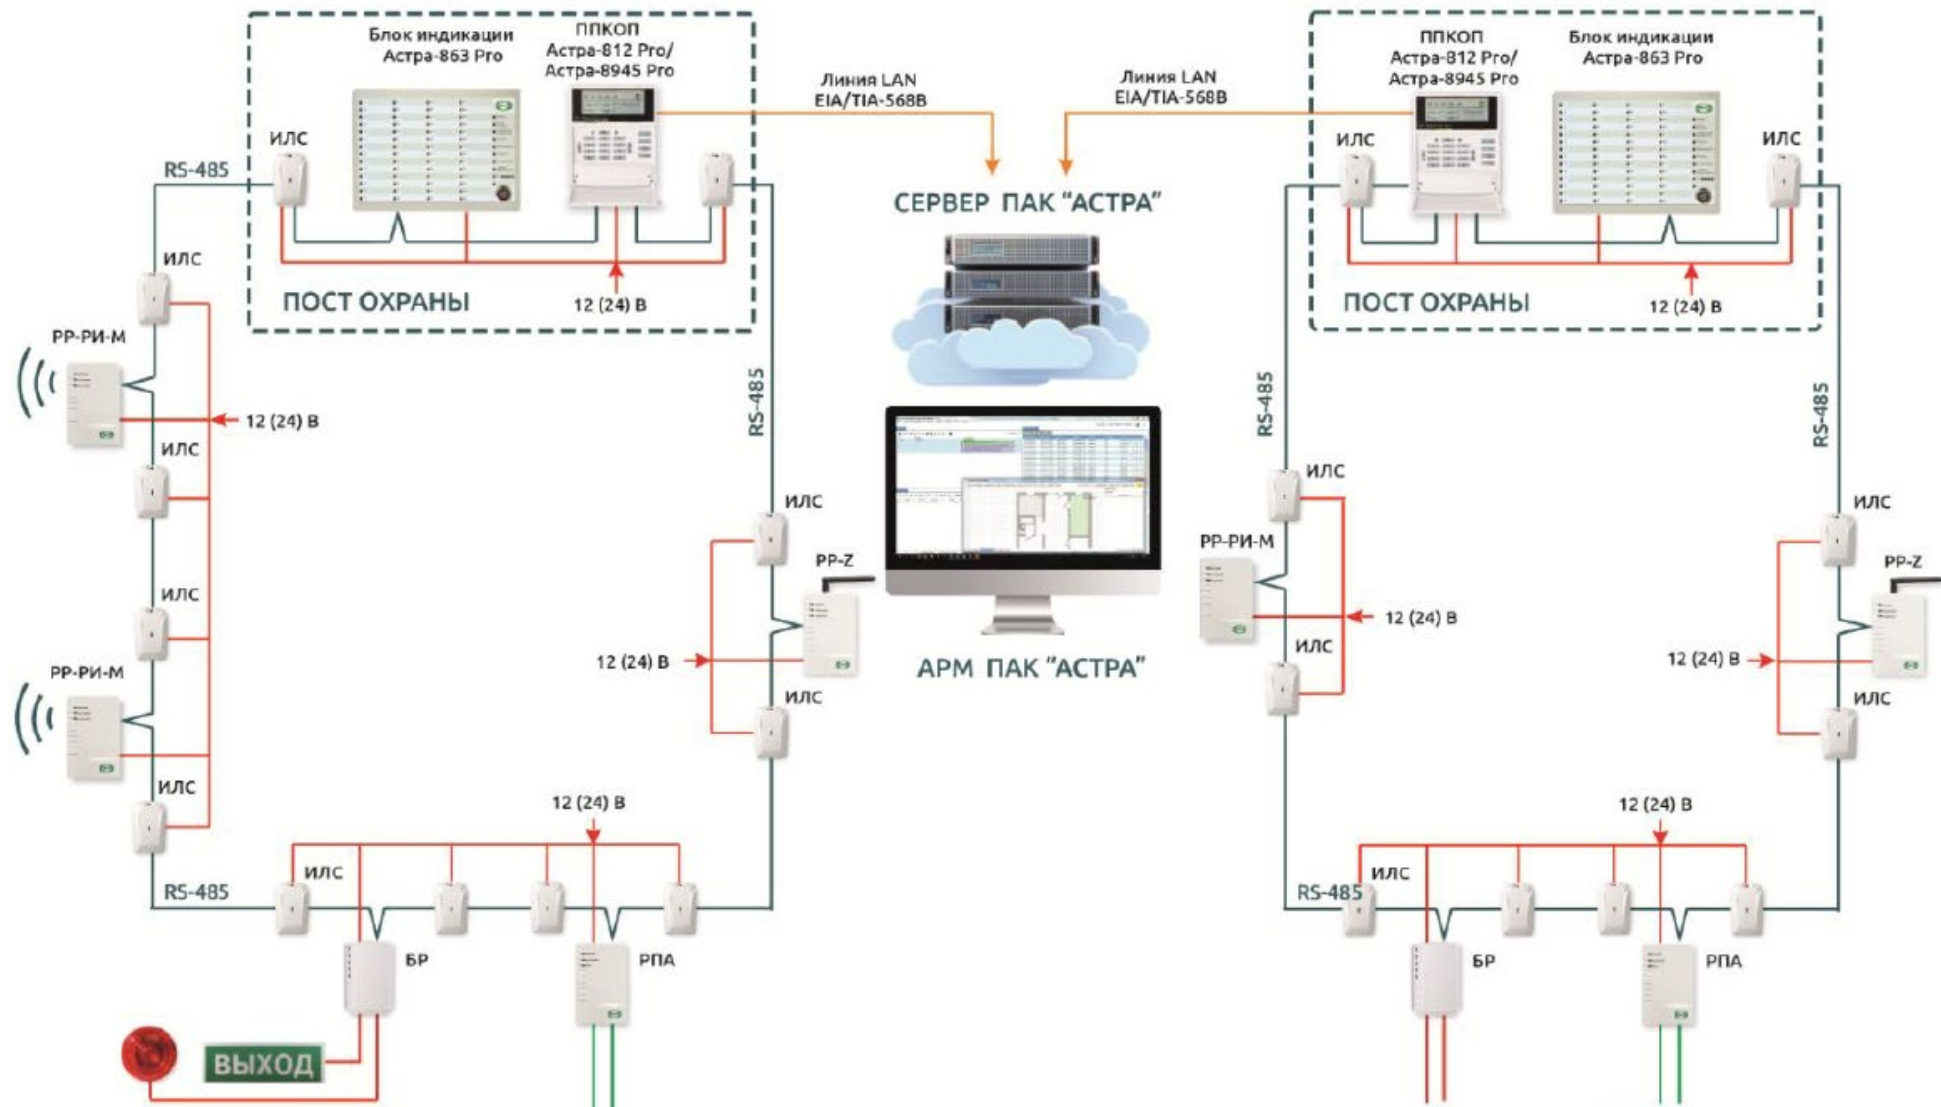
Блок индикации
Астра-863 Pro

ППКОП
Астра-812 Pro/
Астра-8945 Pro

ИЛС

RS-485

ПОСТ ОХРАНЫ

12 (24) В

Линия LAN
EIA/TIA-568B

Линия LAN
EIA/TIA-568B

СЕРВЕР ПАК "АСТРА"

ППКОП
Астра-812 Pro/
Астра-8945 Pro

Блок индикации
Астра-863 Pro

ИЛС

ИЛС

ПОСТ ОХРАНЫ

12 (24) В

ИЛС

РР-РИ-М

12 (24) В

ИЛС

ИЛС

РР-РИ-М

ИЛС

RS-485

ИЛС

РР-Z

12 (24) В

ИЛС

АРМ ПАК "АСТРА"

RS-485

ИЛС

РР-РИ-М

12 (24) В

ИЛС

RS-485

ИЛС

РР-Z

12 (24) В

ИЛС

12 (24) В

RS-485

ИЛС

БР

РПА

ВЫХОД

12 (24) В

RS-485

ИЛС

БР

РПА